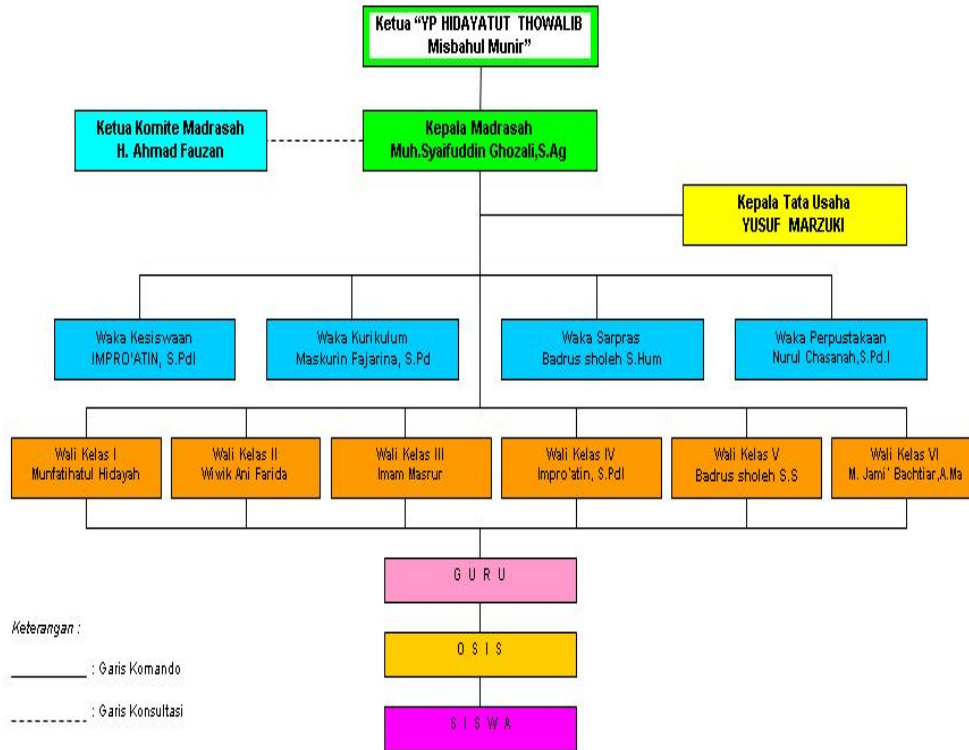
Ketua "YP HIDAYATUT THOWALIB
Misbahul Munir"

Ketua Komite Madrasah
H. Ahmad Fauzan

Kepala Madrasah
Muh.Syaifuddin Ghozali,S.Ag

Kepala Tata Usaha
YUSUF MARZUKI

Waka Kesiswaan
IMPRO'ATIN, S.PdI

Waka Kurikulum
Maskurin Fajarina, S.Pd

Waka Sarpras
Badrus sholeh S.Hum

Waka Perpustakaan
Nurul Chasanah,S.Pd.I

Wali Kelas I
Munfatihatul Hidayah

Wali Kelas II
Wiwik Ani Farida

Wali Kelas III
Imam Masrur

Wali Kelas IV
Impro'atin, S.PdI

Wali Kelas V
Badrus sholeh S.S

Wali Kelas VI
M. Jami' Bachtiar,A.Ma

G U R U

O S I S

S I S W A

Keterangan :

: Garis Komando

: Garis Konsultasi